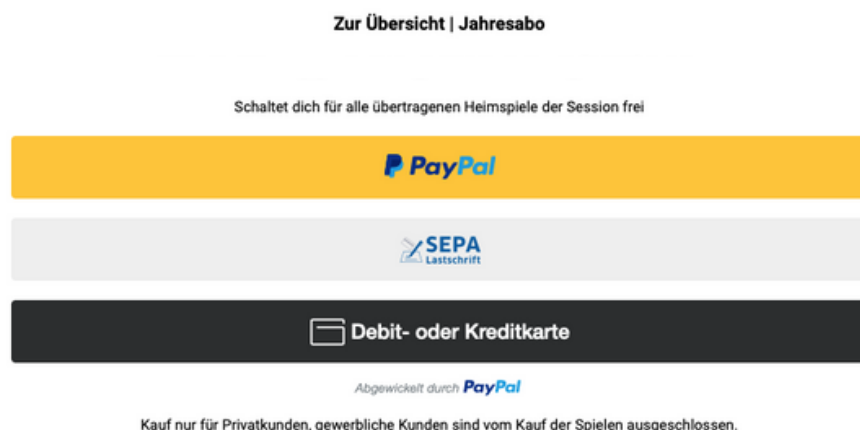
Zur Übersicht | Jahresabo

Schaltet dich für alle übertragenen Heimspiele der Session frei

PayPal

SEPA Lastschrift

Debit- oder Kreditkarte

Abgewickelt durch PayPal

Kauf nur für Privatkunden, gewerbliche Kunden sind vom Kauf der Spielen ausgeschlossen.